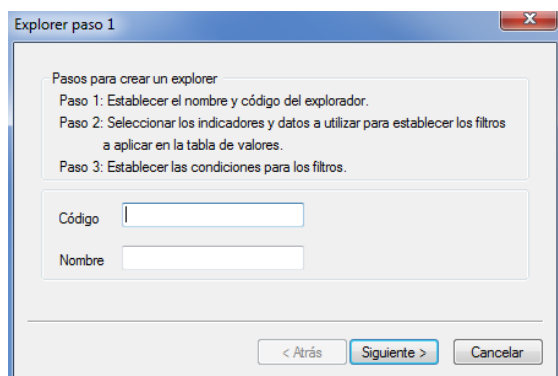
Explorer paso 1

Pasos para crear un explorer
Paso 1: Establecer el nombre y código del explorador.
Paso 2: Seleccionar los indicadores y datos a utilizar para establecer los filtros a aplicar en la tabla de valores.
Paso 3: Establecer las condiciones para los filtros.

Código

Nombre

< Atrás
Siguiente >
Cancelar